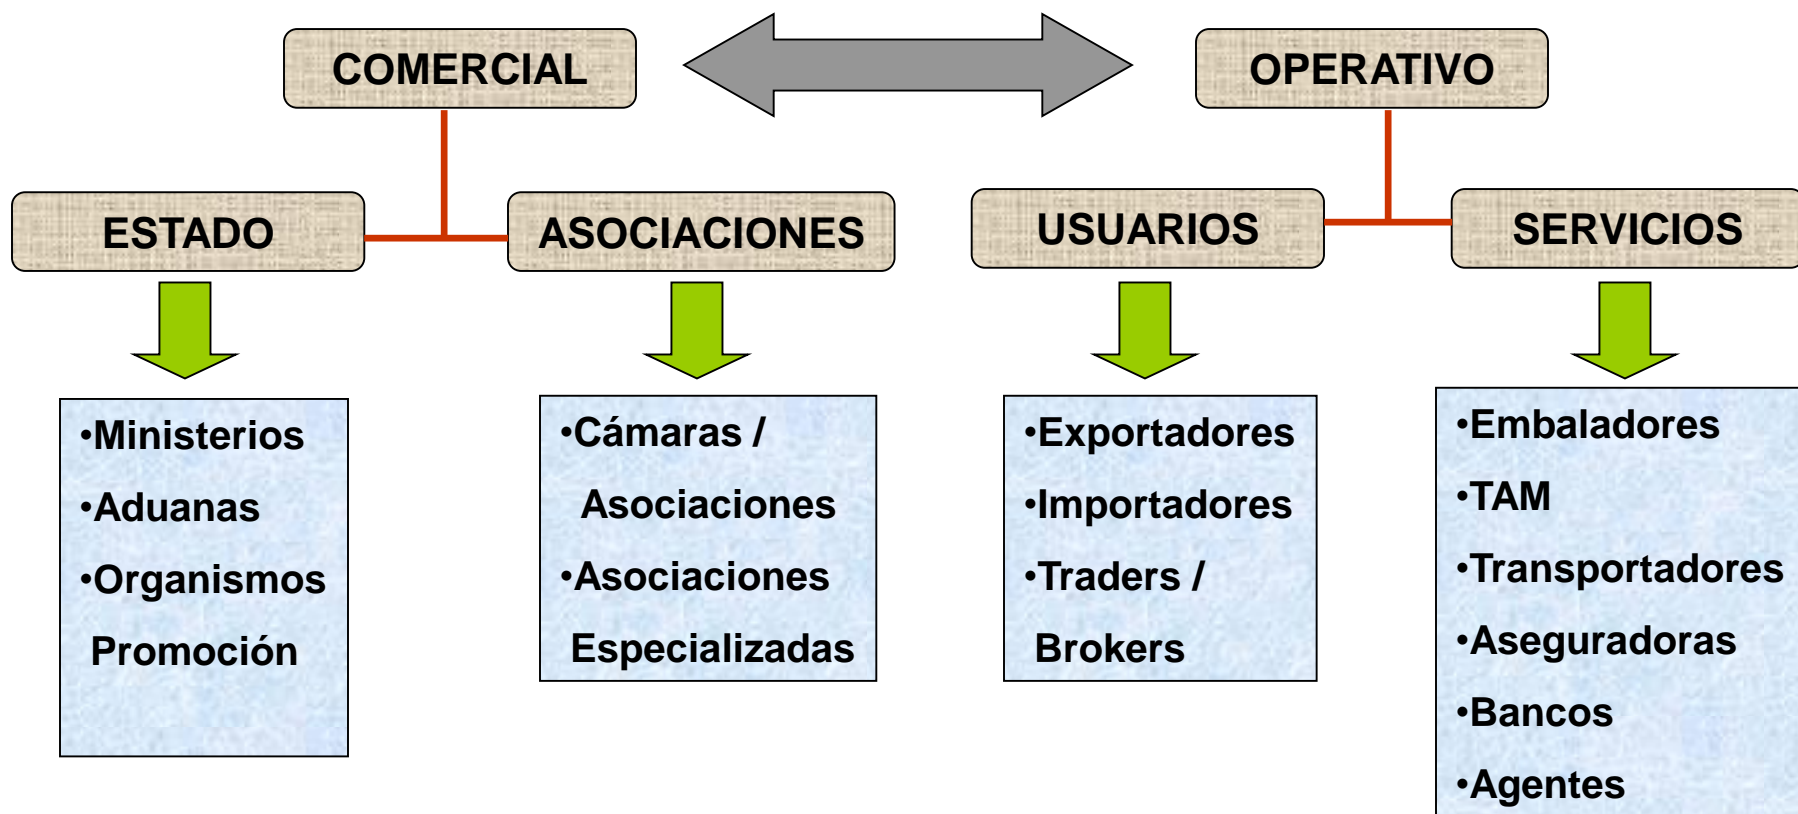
COMERCIAL

OPERATIVO

ESTADO

ASOCIACIONES

USUARIOS

SERVICIOS

•Ministerios
•Aduanas
•Organismos Promoción

•Cámaras / Asociaciones
•Asociaciones Especializadas

•Exportadores
•Importadores
•Traders / Brokers

•Embaladores
•TAM
•Transportadores
•Aseguradoras
•Bancos
•Agentes